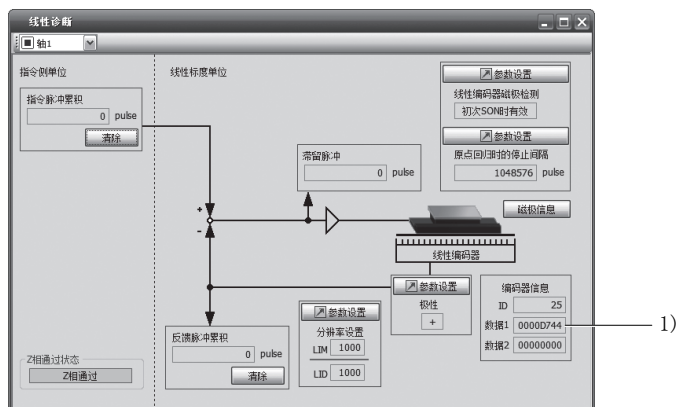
线性诊断

轴1

指令侧单位

指令脉冲累积

0 pulse

清除

线性标度单位

参数设置

线性编码器磁极检测

初次SON时有效

参数设置

原点回归时的停止间隔

1048576 pulse

滞留脉冲

0 pulse

+

-

磁极信息

线性编码器

参数设置

极性

+

编码器信息

ID 25

数据1 0000D744

数据2 00000000

1)

参数设置

分辨率设置

LIM 1000

LID 1000

反馈脉冲累积

0 pulse

清除

Z相通过状态

Z相通过